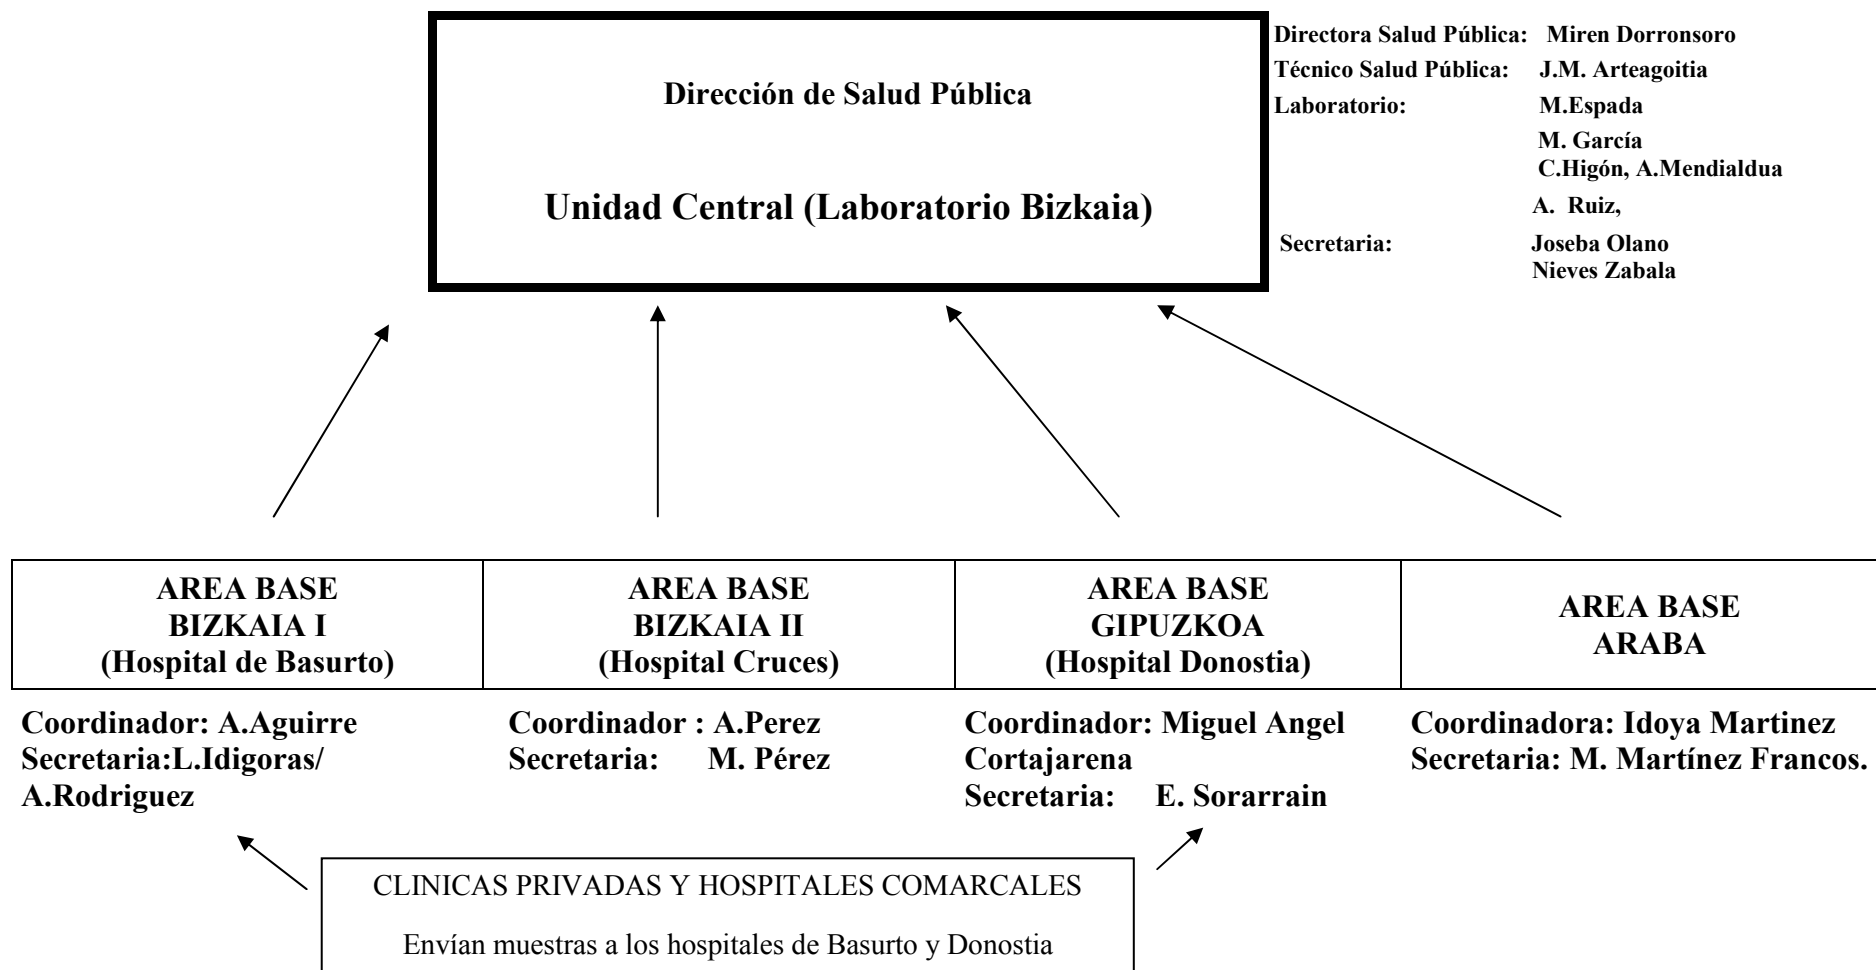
Dirección de Salud Pública

Unidad Central (Laboratorio Bizkaia)

Directora Salud Pública: Miren Dorronsoro
Técnico Salud Pública: J.M. Arteagoitia
Laboratorio: M.Espada
M. García
C.Higón, A.Mendialdua
A. Ruiz,
Secretaria: Joseba Olano
Nieves Zabala

| AREA BASE BIZKAIA I (Hospital de Basurto) | AREA BASE BIZKAIA II (Hospital Cruces) | AREA BASE GIPUZKOA (Hospital Donostia) | AREA BASE ARABA |
|---|---|---|---|

Coordinador: A.Aguirre
Secretaria:L.Idigoras/ A.Rodriguez

Coordinador : A.Perez
Secretaria: M. Pérez

Coordinador: Miguel Angel Cortajarena
Secretaria: E. Sorarrain

Coordinadora: Idoya Martinez
Secretaria: M. Martínez Francos.

CLINICAS PRIVADAS Y HOSPITALES COMARCALES

Envían muestras a los hospitales de Basurto y Donostia